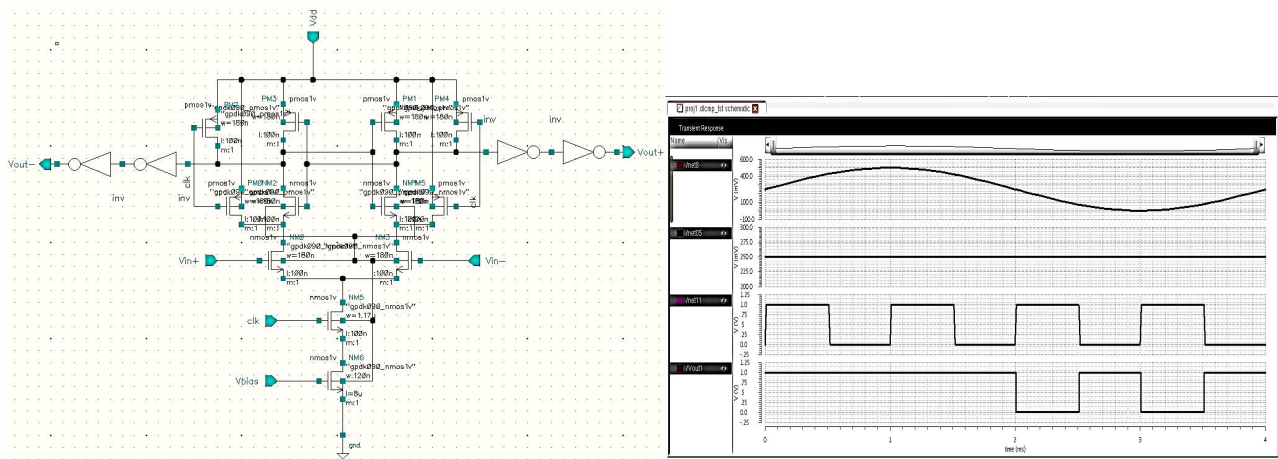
Vdd

pmos1v PM5 PM3 pmos1v
"gpdk090_pmos1v"
w=180n
l:100n
m:1

pmos1v PM1 PM4 pmos1v
"gpdk090_pmos1v"
w=180n
l:100n
m:1

inv

inv

Vout-

Vout+

inv

clk

inv

pmos1v PM0 NM2 pmos1v
"gpdk090_nmos1v"
w=180n
l:100n
m:1

nmos1v NM1 PM5 pmos1v
"gpdk090_nmos1v"
w=180n
l:100n
m:1

clk

nmos1v NM0 NM3 nmos1v
"gpdk090_nmos1v"
w=180n
l:100n
m:1

Vin+

Vin-

nmos1v
NM5
"gpdk090_nmos1v"
w=1.17
l:100n
m:1

clk

nmos1v
NM6
"gpdk090_nmos1v"
w:120n
l=8u
m:1

Vbias

gnd

proj1 dlcmp_tst schematic

Transient Response

Name

/net5

/net05

/net11

/Vout1

600.0
400.0
200.0
0.0
-200.0
V (mV)

300.0
275.0
250.0
225.0
200.0
V (mV)

1.25
1.0
.75
.50
.25
0.0
-.25
V (V)

1.25
1.0
.75
.50
.25
0.0
-.25
V (V)

0
1
2
3
4
time (ms)